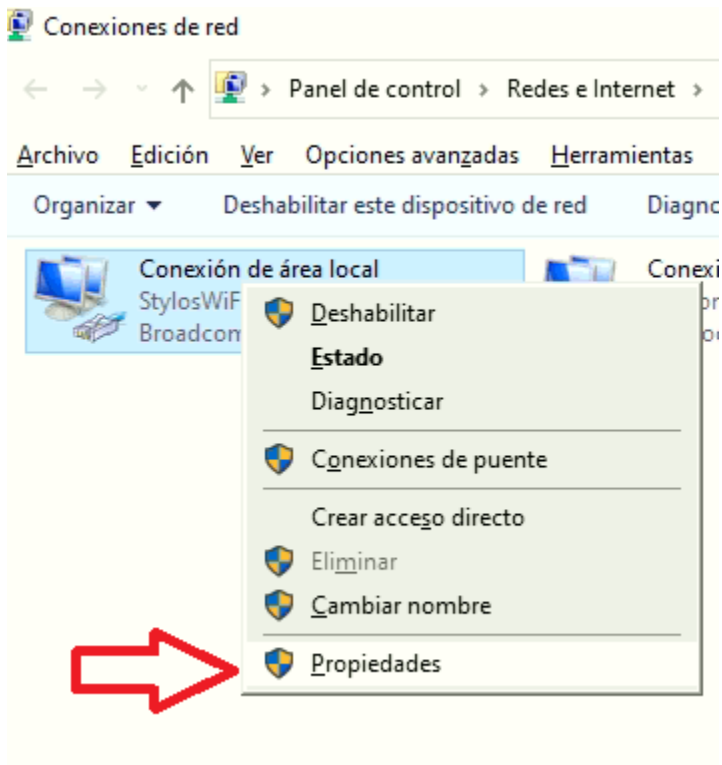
Conexiones de red

Panel de control › Redes e Internet ›

Archivo Edición Ver Opciones avanzadas Herramientas

Organizar ▾ Deshabilitar este dispositivo de red Diagnc

Conexión de área local
StylosWiF
Broadcom

Conexi

Deshabilitar
Estado
Diagnosticar
Conexiones de puente
Crear acceso directo
Eliminar
Cambiar nombre
Propiedades